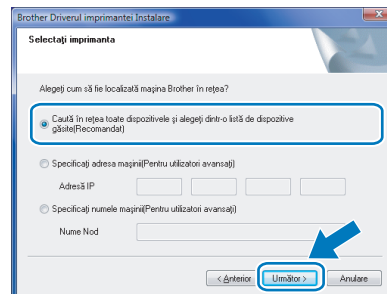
Brother Driverul imprimantei Instalare

Selectaţi imprimanta

Alegeţi cum să fie localizată maşina Brother în reţea?

Caută în reţea toate dispozitivele şi alegeţi dintr-o listă de dispozitive găsite(Recomandat)

Specificaţi adresa maşinii(Pentru utilizatori avansaţi)

Adresă IP

Specificaţi numele maşinii(Pentru utilizatori avansaţi)

Nume Nod

< Anterior

Următor >

Anulare